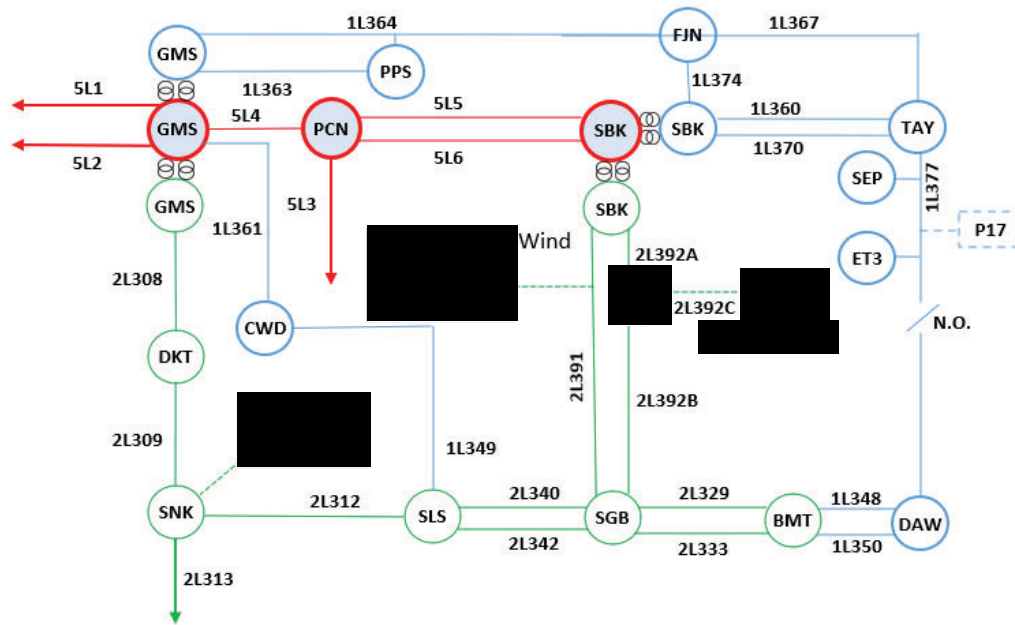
1L364
1L367
GMS
PPS
FJN
1L363
1L374
5L1
5L4
5L5
GMS
PCN
SBK
SBK
1L360
TAY
5L2
5L6
1L370
SEP
GMS
5L3
SBK
1L377
1L361
Wind
P17
2L392A
ET3
2L308
2L392C
CWD
N.O.
DKT
2L391
2L392B
2L309
1L349
2L340
2L329
1L348
SNK
2L312
SLS
SGB
BMT
DAW
2L342
2L333
1L350
2L313